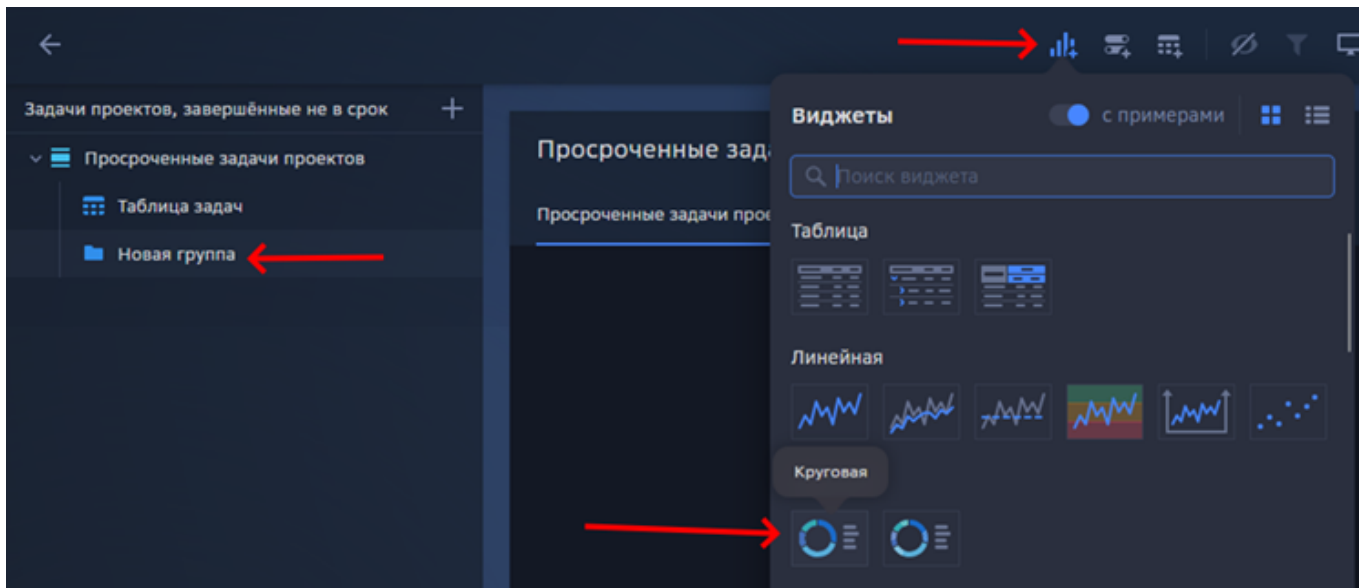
Задачи проектов, завершённые не в срок

Просроченные задачи проектов

Таблица задач

Новая группа

Просроченные зада

Просроченные задачи прое

Виджеты

с примерами

Поиск виджета

Таблица

Линейная

Круговая